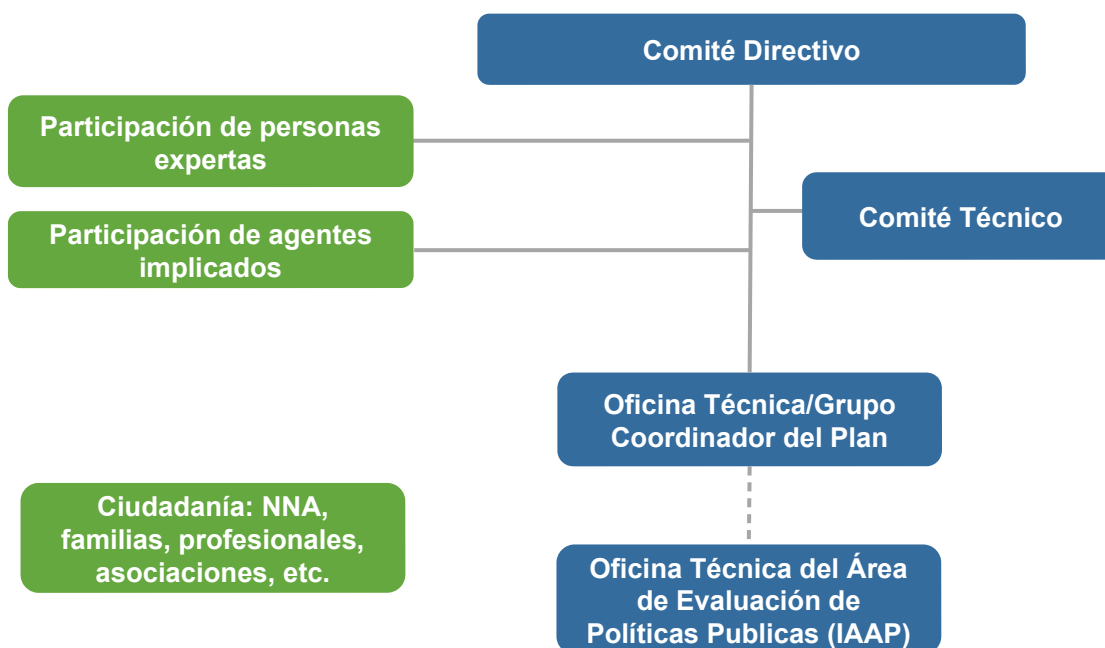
Comité Directivo

Participación de personas expertas

Participación de agentes implicados

Comité Técnico

Oficina Técnica/Grupo Coordinador del Plan

Ciudadanía: NNA, familias, profesionales, asociaciones, etc.

Oficina Técnica del Área de Evaluación de Políticas Publicas (IAAP)